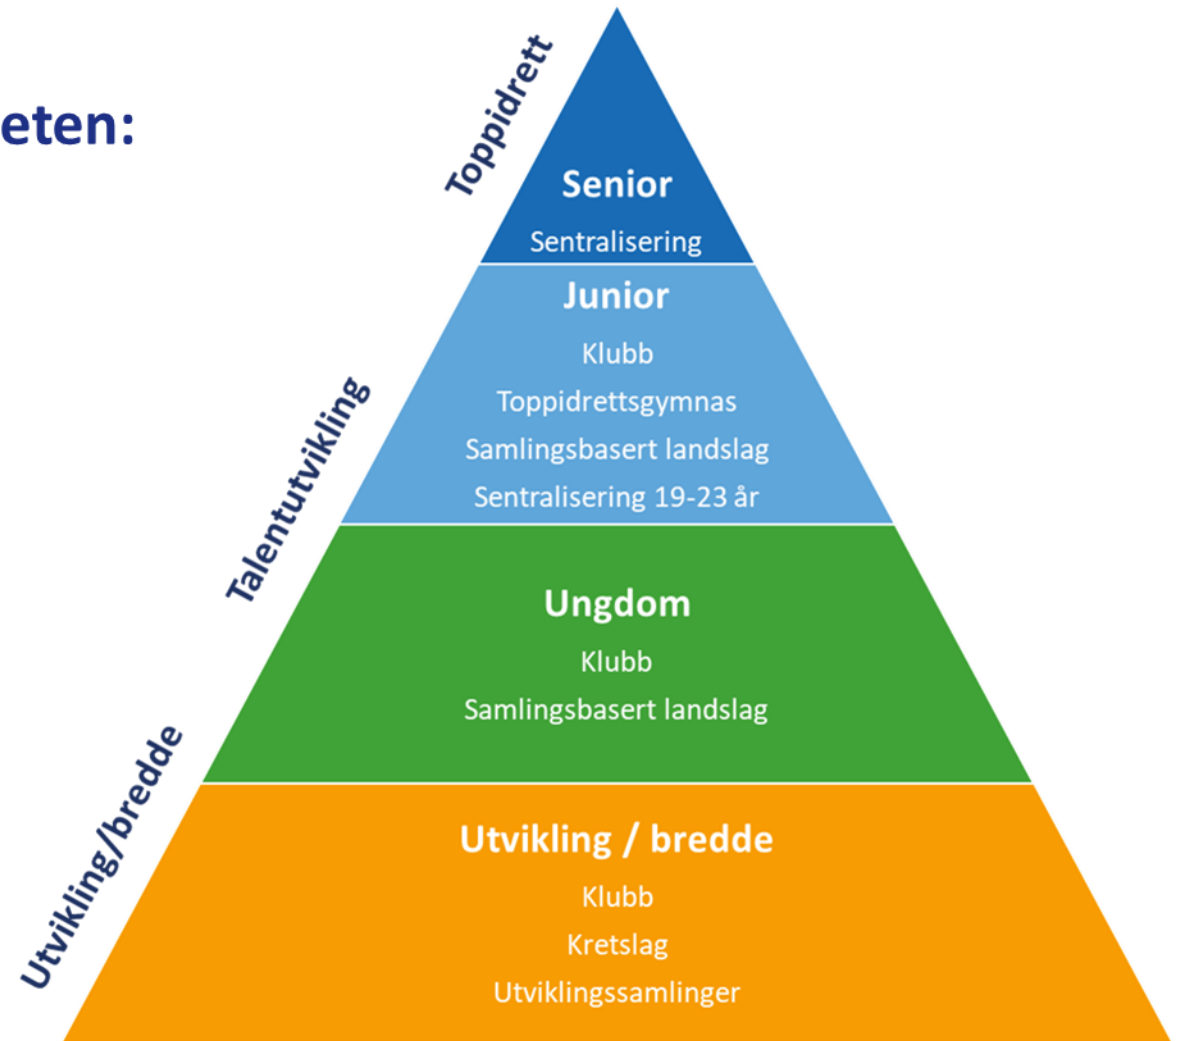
eten:

Toppidrett

Senior

Sentralisering

Talentutvikling

Junior

Klubb

Toppidrettsgymnas

Samlingsbasert landslag

Sentralisering 19-23 år

Ungdom

Klubb

Samlingsbasert landslag

Utvikling/bredde

Utvikling / bredde

Klubb

Kretslag

Utviklingssamlinger